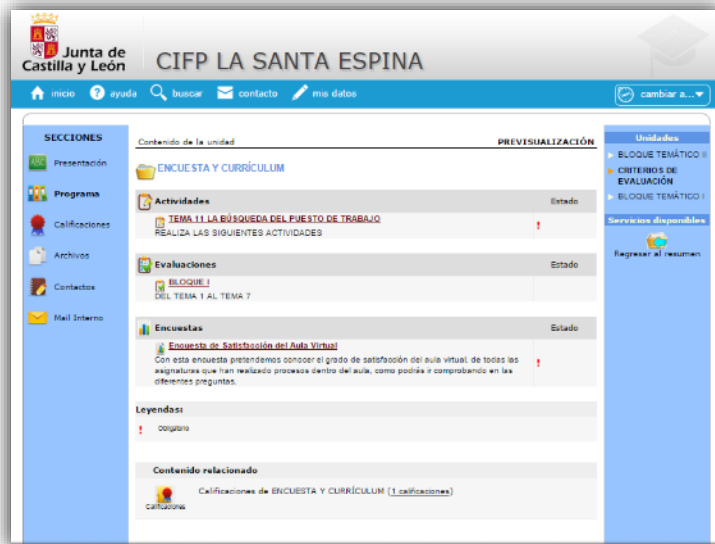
Junta de Castilla y León

CIFP LA SANTA ESPINA

inicio ayuda buscar contacto mis datos

cambiar a...

SECCIONES

Presentación

Programa

Calificaciones

Archivos

Contactos

Mail Interno

Contenido de la unidad

PREVISUALIZACIÓN

ENCUESTA Y CURRÍCULUM

Actividades

Estado

TEMA 11 LA BÚSQUEDA DEL PUESTO DE TRABAJO

REALIZA LAS SIGUIENTES ACTIVIDADES

!

Evaluaciones

Estado

BLOQUE I

DEL TEMA 1 AL TEMA 7

Encuestas

Estado

Encuesta de Satisfacción del Aula Virtual

Con esta encuesta pretendemos conocer el grado de satisfacción del aula virtual, de todas las asignaturas que han realizado procesos dentro del aula, como podrás ir comprobando en las diferentes preguntas.

!

Leyendas:

! Obligatorio

Contenido relacionado

Calificaciones

Calificaciones de ENCUESTA Y CURRÍCULUM (1 calificaciones)

Unidades

BLOQUE TEMÁTICO II

CRITERIOS DE EVALUACIÓN

BLOQUE TEMÁTICO I

Servicios disponibles

Regresar al resumen